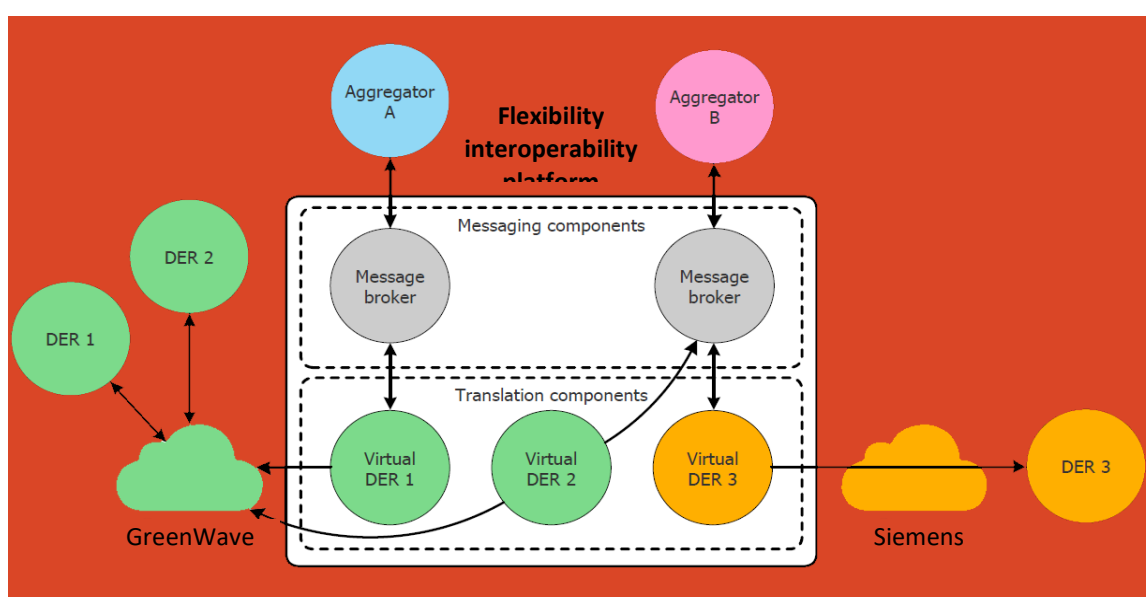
Aggregator A

Flexibility interoperability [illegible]

Aggregator B

Messaging components

DER 2

DER 1

Message broker

Message broker

Translation components

Virtual DER 1

Virtual DER 2

Virtual DER 3

DER 3

GreenWave

Siemens